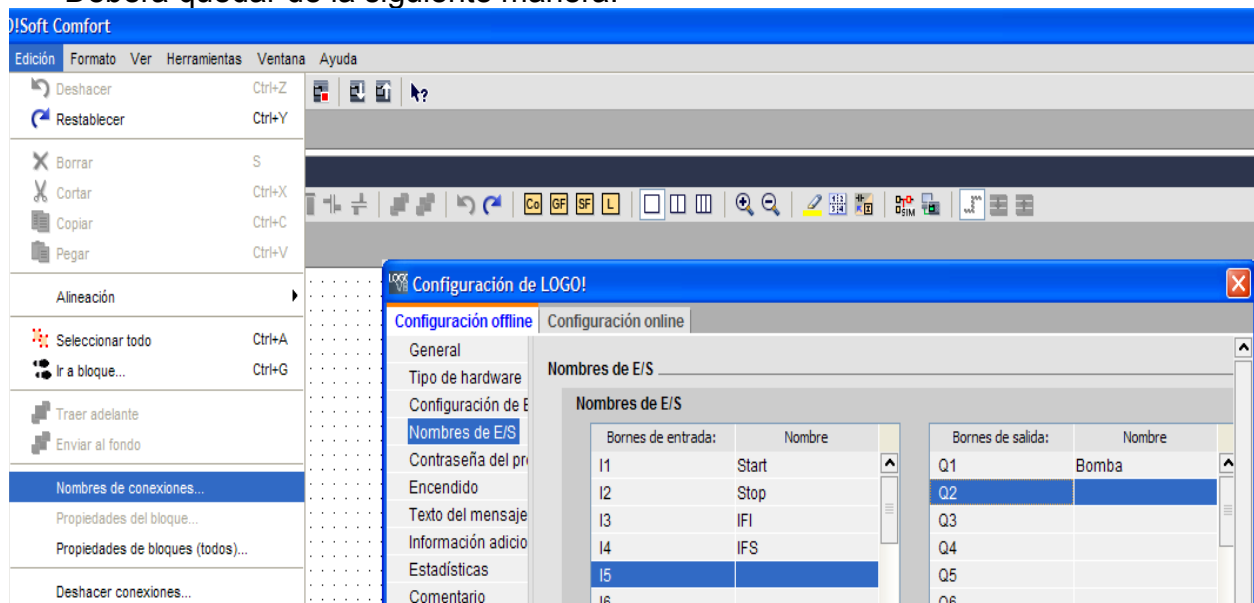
Deberá quedar de la siguiente manera:

!Soft Comfort

Edición Formato Ver Herramientas Ventana Ayuda

Deshacer Ctrl+Z
Restablecer Ctrl+Y
Borrar S
Cortar Ctrl+X
Copiar Ctrl+C
Pegar Ctrl+V
Alineación
Seleccionar todo Ctrl+A
Ir a bloque... Ctrl+G
Traer adelante
Enviar al fondo
Nombres de conexiones...
Propiedades del bloque...
Propiedades de bloques (todos)...
Deshacer conexiones...

Co GF SF L

Configuración de LOGO!

Configuración offline | Configuración online

General
Tipo de hardware
Configuración de E
Nombres de E/S
Contraseña del pr
Encendido
Texto del mensaje
Información adicio
Estadísticas
Comentario

Nombres de E/S

Nombres de E/S

| Bornes de entrada: | Nombre |
|---|---|
| I1 | Start |
| I2 | Stop |
| I3 | IFI |
| I4 | IFS |
| I5 | |
| I6 | |

| Bornes de salida: | Nombre |
|---|---|
| Q1 | Bomba |
| Q2 | |
| Q3 | |
| Q4 | |
| Q5 | |
| Q6 | |